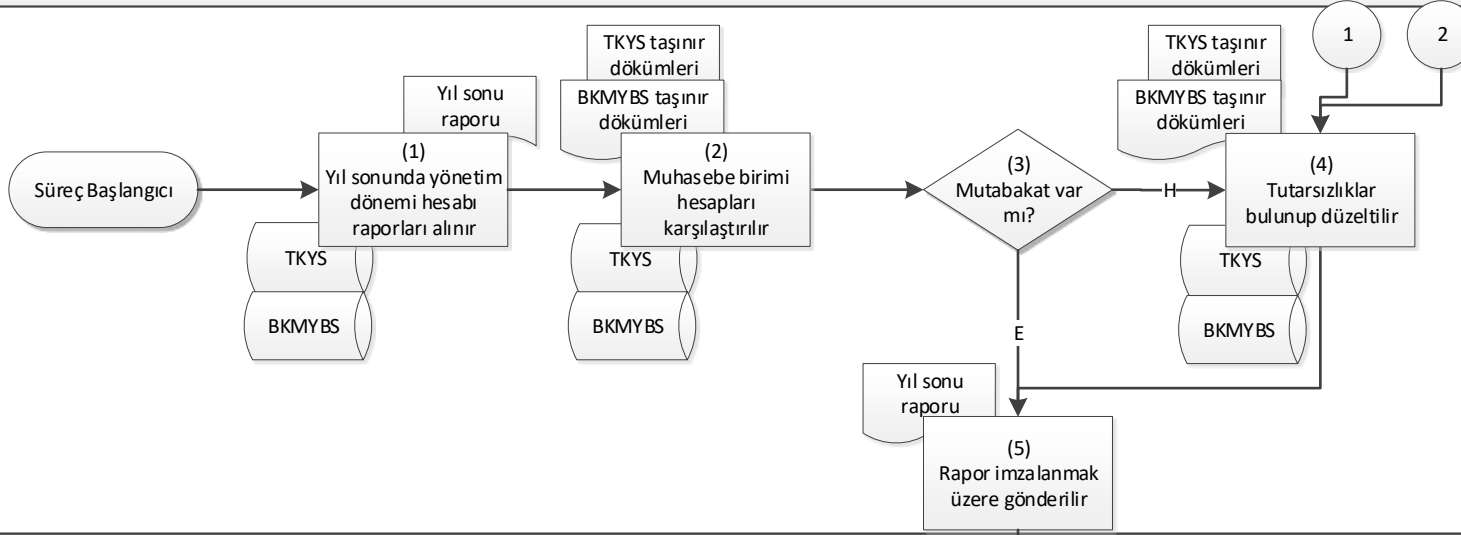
1

2

Süreç Başlangıcı

Yıl sonu raporu

(1)
Yıl sonunda yönetim dönemi hesabı raporları alınır

TKYS

BKMYBS

TKYS taşınır dökümleri

BKMYBS taşınır dökümleri

(2)
Muhasebe birimi hesapları karşılaştırılır

TKYS

BKMYBS

(3)
Mutabakat var mı?

H

E

TKYS taşınır dökümleri

BKMYBS taşınır dökümleri

(4)
Tutarsızlıklar bulunup düzeltilir

TKYS

BKMYBS

Yıl sonu raporu

(5)
Rapor imzalanmak üzere gönderilir